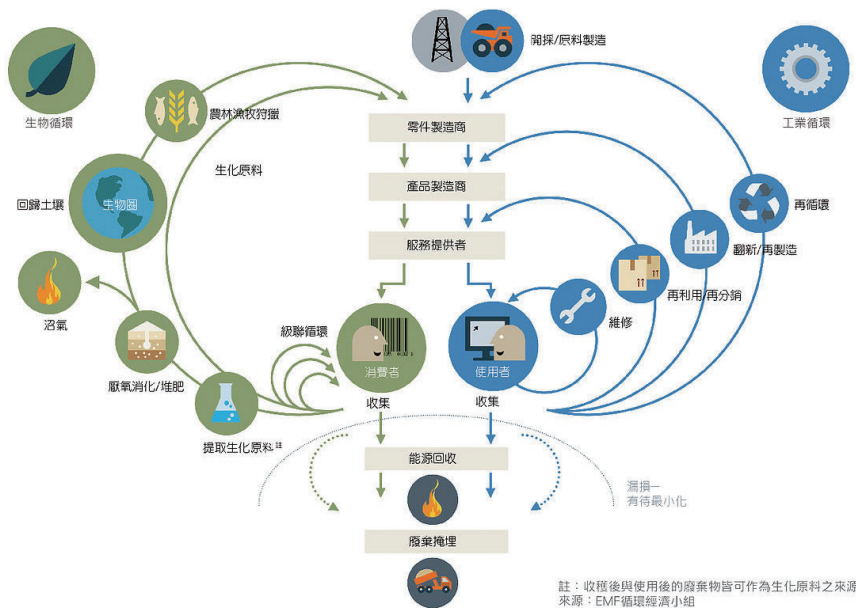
開採/原料製造

生物循環

工業循環

農林漁牧狩獵

零件製造商

生化原料

產品製造商

再循環

回歸土壤

生物圈

服務提供者

翻新/再製造

再利用/再分銷

沼氣

維修

級聯循環

消費者

使用者

厭氧消化/堆肥

收集

收集

提取生化原料註

能源回收

洩損—
有待最小化

廢棄掩埋

註：收穫後與使用後的廢棄物皆可作為生化原料之來源
來源：EMF循環經濟小組